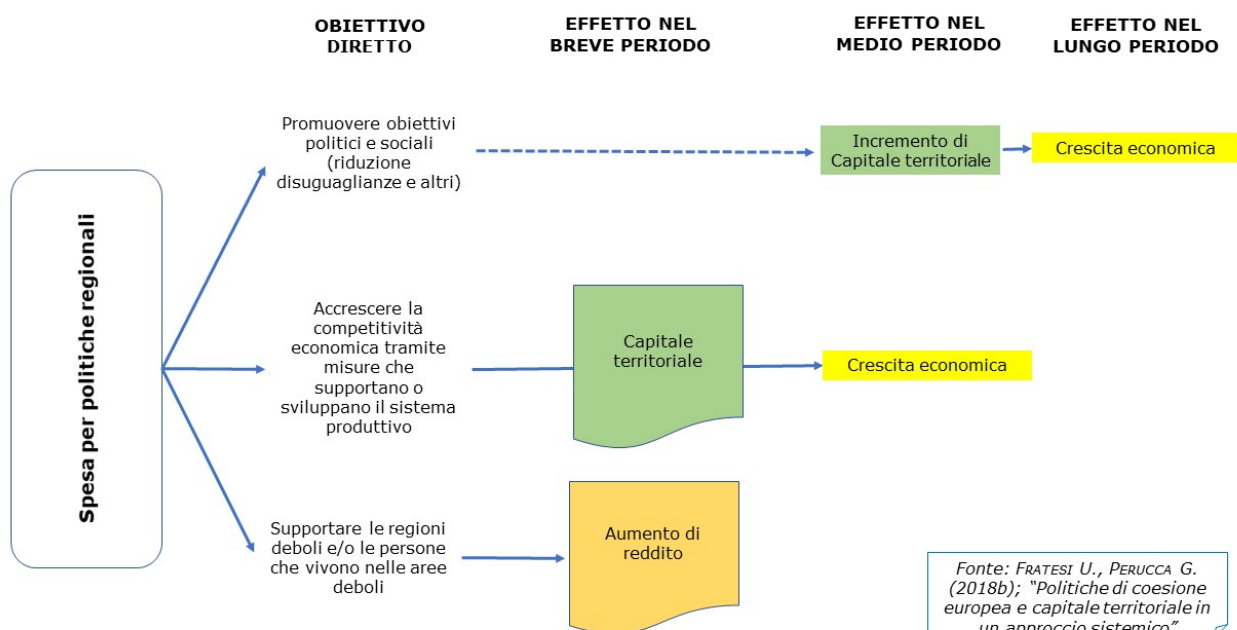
OBIETTIVO DIRETTO

EFFETTO NEL BREVE PERIODO

EFFETTO NEL MEDIO PERIODO

EFFETTO NEL LUNGO PERIODO

Spesa per politiche regionali

Promuovere obiettivi politici e sociali (riduzione disuguaglianze e altri)

Incremento di Capitale territoriale

Crescita economica

Accrescere la competitività economica tramite misure che supportano o sviluppano il sistema produttivo

Capitale territoriale

Crescita economica

Supportare le regioni deboli e/o le persone che vivono nelle aree deboli

Aumento di reddito

Fonte: FRATESI U., PERUCCA G. (2018b); "Politiche di coesione europea e capitale territoriale in un approccio sistemico"